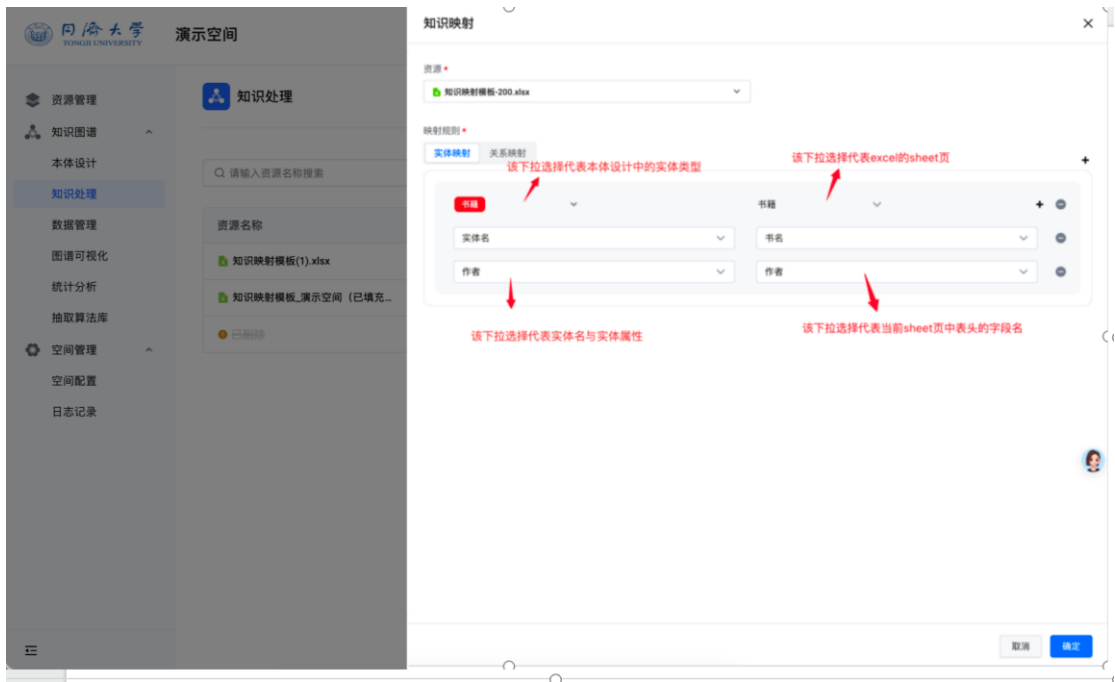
同济大学
TONGJI UNIVERSITY
演示空间

资源管理
知识图谱
本体设计
知识处理
数据管理
图谱可视化
统计分析
抽取算法库
空间管理
空间配置
日志记录

知识处理

请输入资源名称搜索

资源名称
知识映射模板(1).xlsx
知识映射模板_演示空间（已填充...
已删除

知识映射

资源 *
知识映射模板-200.xlsx

映射规则 *
实体映射
关系映射

该下拉选择代表本体设计中的实体类型
该下拉选择代表excel的sheet页

书籍
书籍
实体名
书名
作者
作者

该下拉选择代表实体名与实体属性
该下拉选择代表当前sheet页中表头的字段名

取消
确定